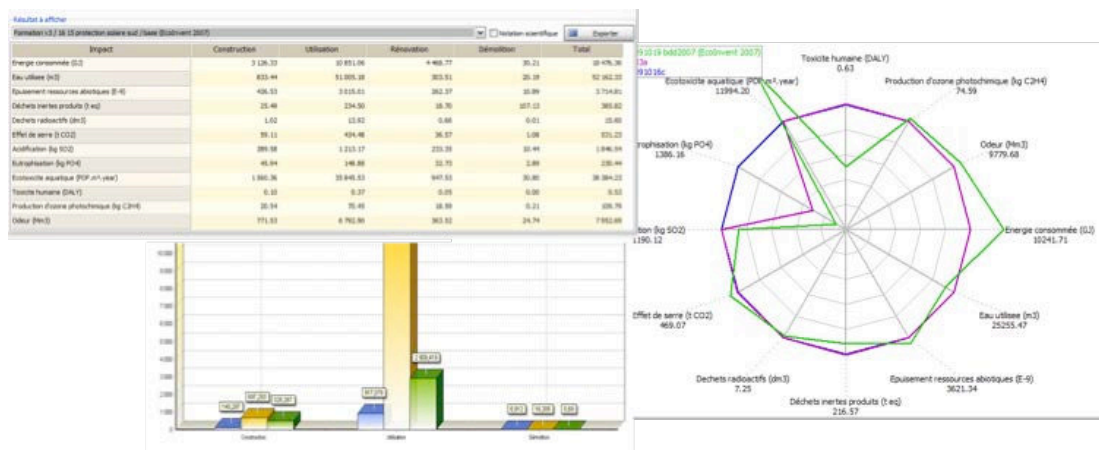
Résultat à afficher

Formation v3 / 16 15 protection solaire sud / base (Ecoinvent 2007)

Notation scientifique

Exporter

| Impact | Construction | Utilisation | Rénovation | Démolition | Total |
|---|---|---|---|---|---|
| Energie consommée (GJ) | 3 126.33 | 10 851.06 | 4 468.77 | 30.21 | 18 476.36 |
| Eau utilisée (m3) | 833.44 | 51 005.18 | 303.51 | 20.18 | 52 162.33 |
| Epuisement ressources abiotiques (E-9) | 436.53 | 3 015.01 | 262.37 | 10.99 | 3 714.81 |
| Déchets inertes produits (t eq) | 25.48 | 234.50 | 18.70 | 107.13 | 385.82 |
| Dechets radioactifs (dm3) | 1.02 | 13.93 | 0.66 | 0.01 | 15.60 |
| Effet de serre (t CO2) | 59.11 | 434.48 | 36.57 | 1.08 | 531.23 |
| Acidification (kg SO2) | 389.58 | 1 213.17 | 233.35 | 10.44 | 1 846.54 |
| Eutrophisation (kg PO4) | 45.84 | 146.88 | 32.70 | 2.89 | 230.44 |
| Ecotoxicité aquatique (PDF.m².year) | 1 866.36 | 35 845.53 | 647.53 | 30.80 | 38 384.22 |
| Toxicité humaine (DALY) | 0.10 | 0.37 | 0.05 | 0.00 | 0.52 |
| Production d'ozone photochimique (kg C2H4) | 20.54 | 70.45 | 18.59 | 0.21 | 109.79 |
| Odeur (Mm3) | 771.53 | 6 792.90 | 363.52 | 24.74 | 7 952.69 |

91019 bdd2007 (Ecoinvent 2007)
3a
91016c

Toxicité humaine (DALY)
0.63

Production d'ozone photochimique (kg C2H4)
74.59

Odeur (Mm3)
9779.68

Energie consommée (GJ)
10241.71

Eau utilisée (m3)
25255.47

Epuisement ressources abiotiques (E-9)
3621.34

Déchets inertes produits (t eq)
216.57

Dechets radioactifs (dm3)
7.25

Effet de serre (t CO2)
469.07

ation (kg SO2)
1190.12

rophisation (kg PO4)
1386.36

Ecotoxicité aquatique (PDF.m².year)
11994.20

140,20
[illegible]
128,97
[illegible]
2 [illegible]
0,91
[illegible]
0,65

Construction
Utilisation
Démolition